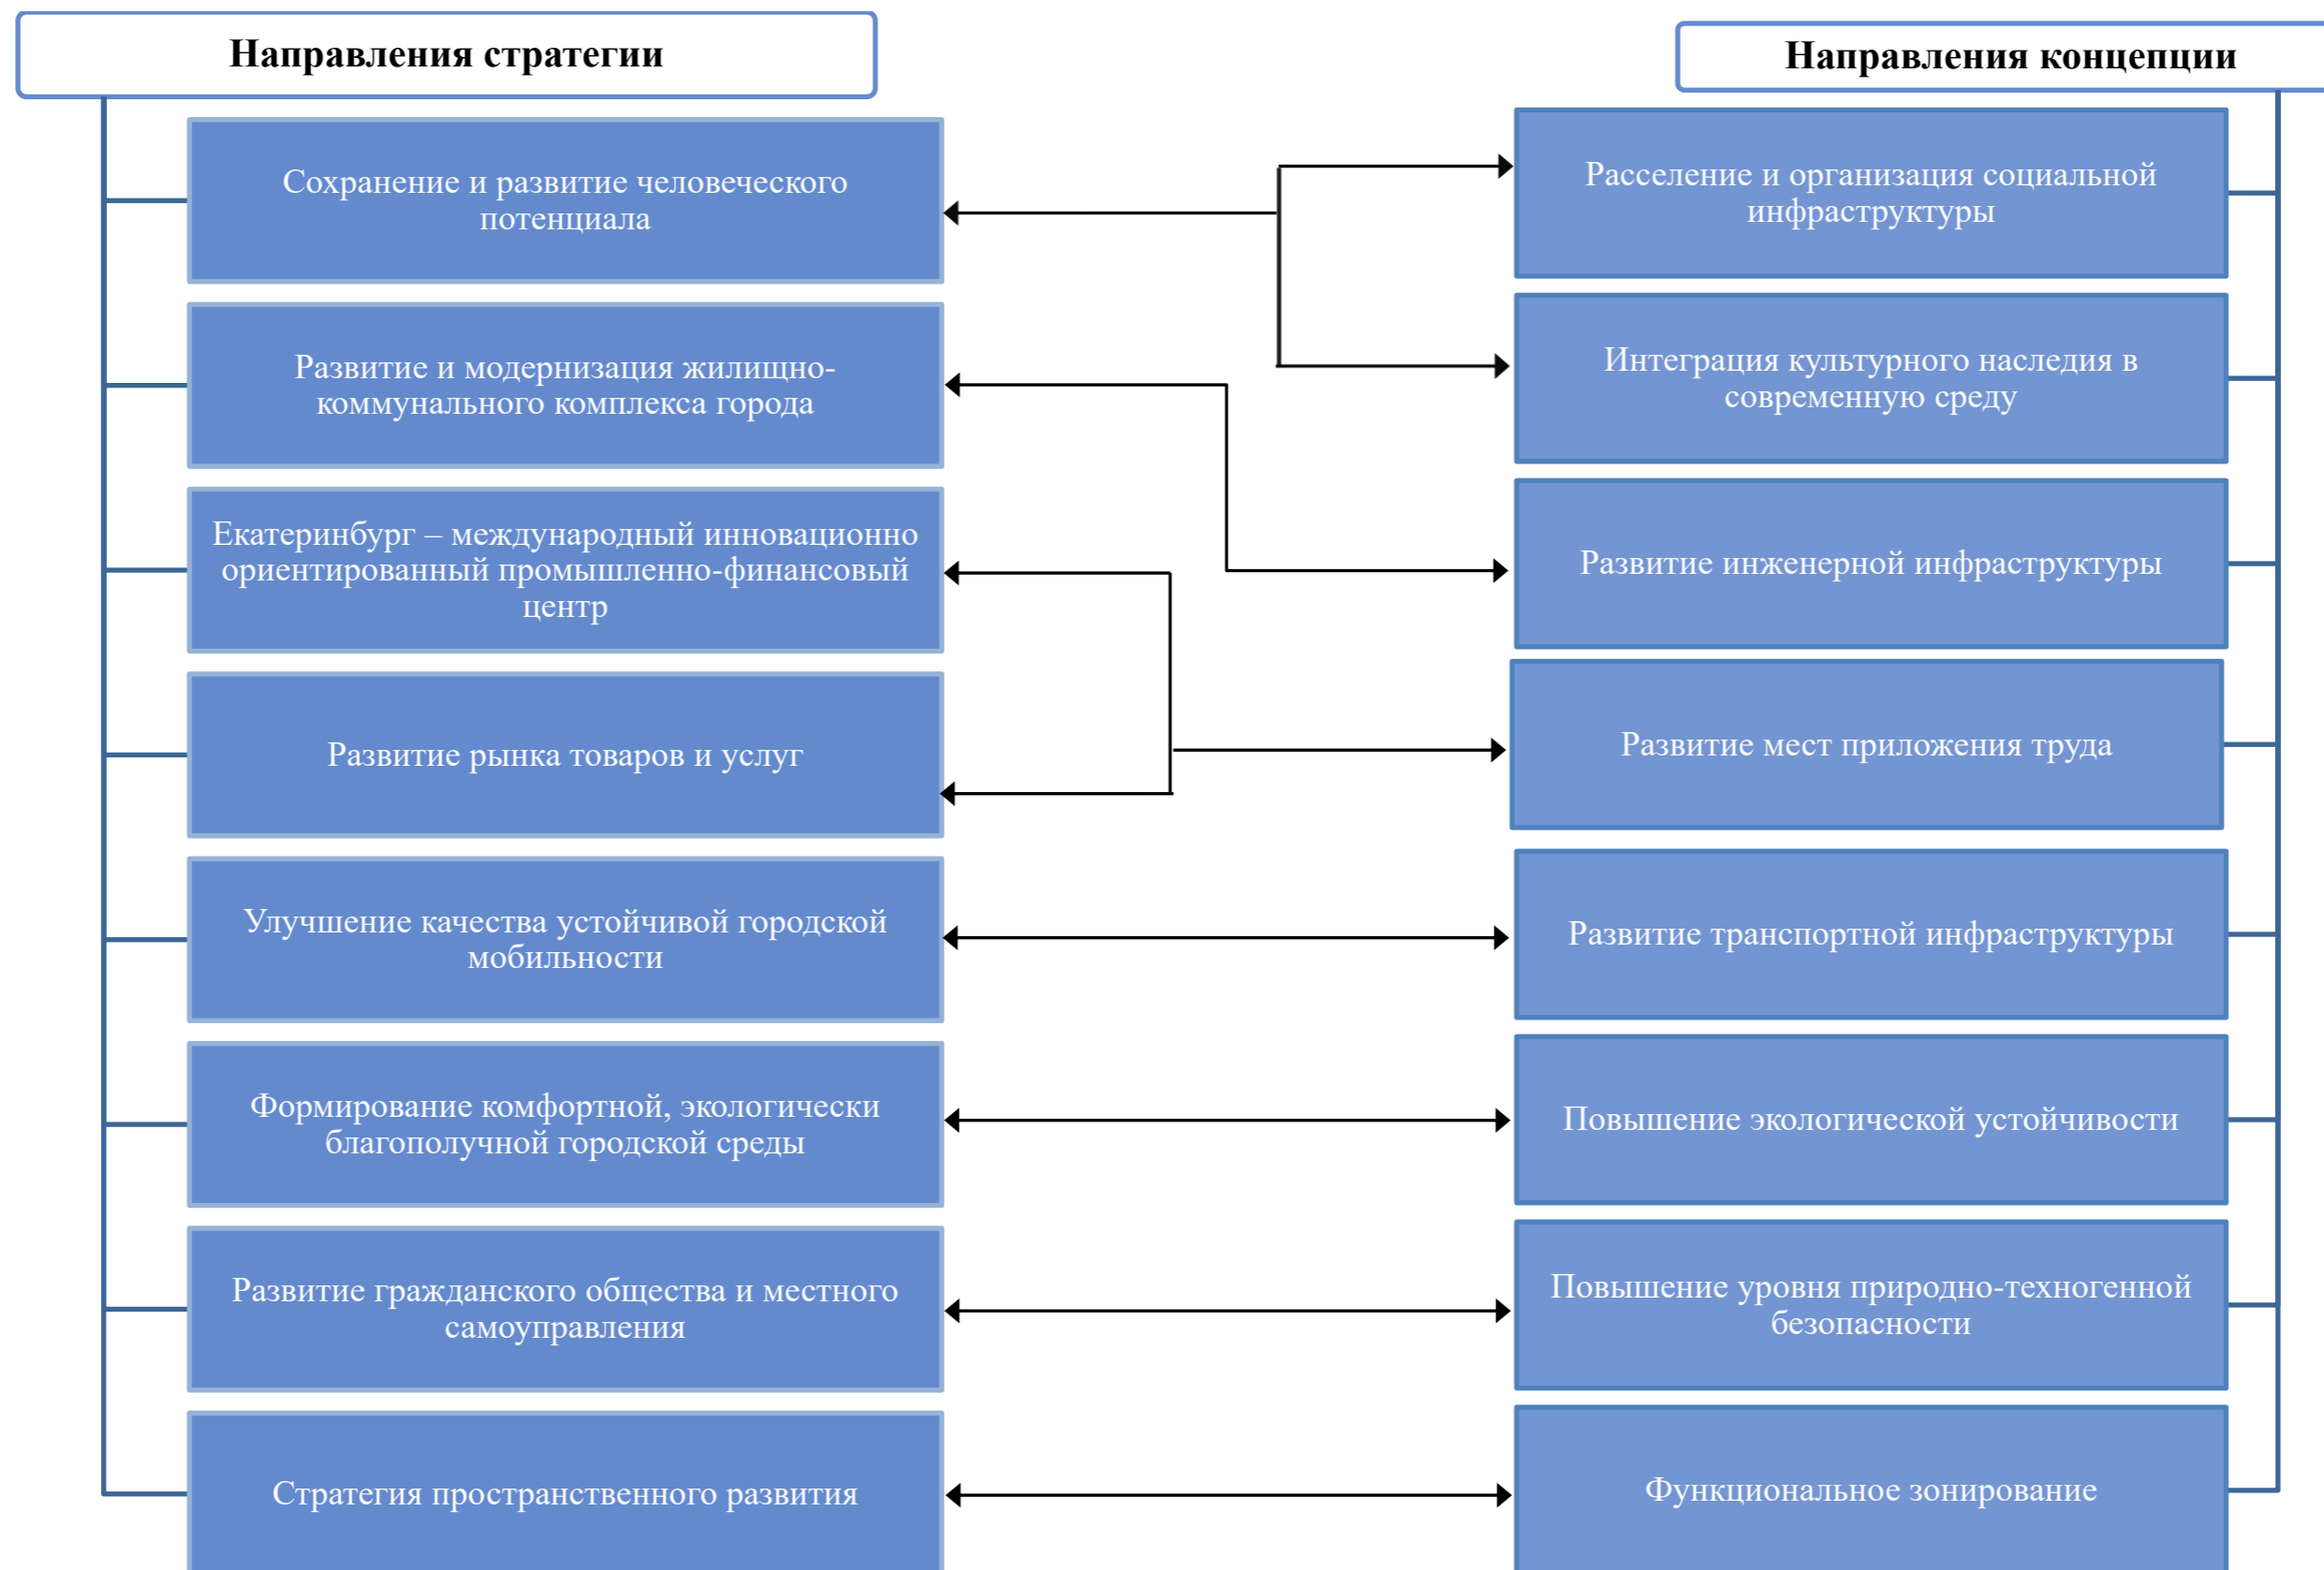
Направления стратегии

Сохранение и развитие человеческого потенциала

Развитие и модернизация жилищно-коммунального комплекса города

Екатеринбург – международный инновационно ориентированный промышленно-финансовый центр

Развитие рынка товаров и услуг

Улучшение качества устойчивой городской мобильности

Формирование комфортной, экологически благополучной городской среды

Развитие гражданского общества и местного самоуправления

Стратегия пространственного развития

Направления концепции

Расселение и организация социальной инфраструктуры

Интеграция культурного наследия в современную среду

Развитие инженерной инфраструктуры

Развитие мест приложения труда

Развитие транспортной инфраструктуры

Повышение экологической устойчивости

Повышение уровня природно-техногенной безопасности

Функциональное зонирование